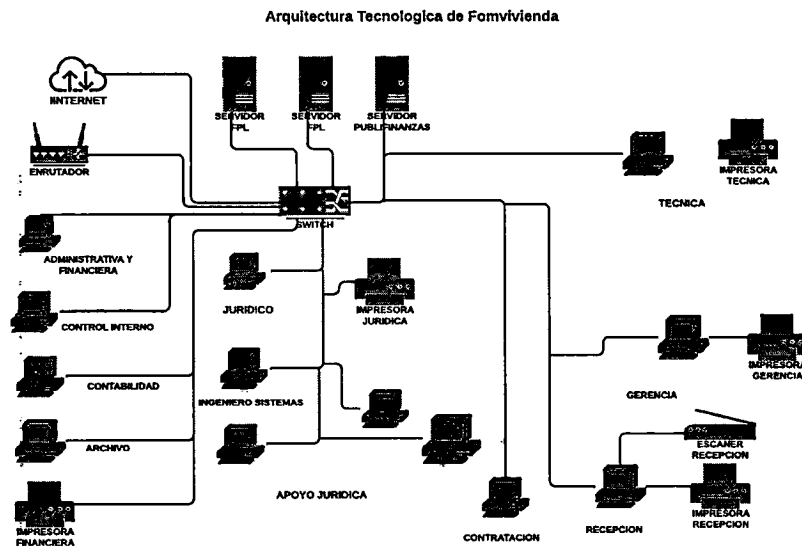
Arquitectura Tecnologica de Fomvivienda

INTERNET

SERVIDOR FPL

SERVIDOR FPL

SERVIDOR PUBLIFINANZAS

ENRUTADOR

SWITCH

IMPRESORA TECNICA

TECNICA

ADMINISTRATIVA Y FINANCIERA

JURIDICO

IMPRESORA JURIDICA

CONTROL INTERNO

IMPRESORA GERENCIA

CONTABILIDAD

INGENIERO SISTEMAS

GERENCIA

ARCHIVO

ESCANER RECEPCION

APOYO JURIDICA

IMPRESORA RECEPCION

IMPRESORA FINANCIERA

CONTRATACION

RECEPCION